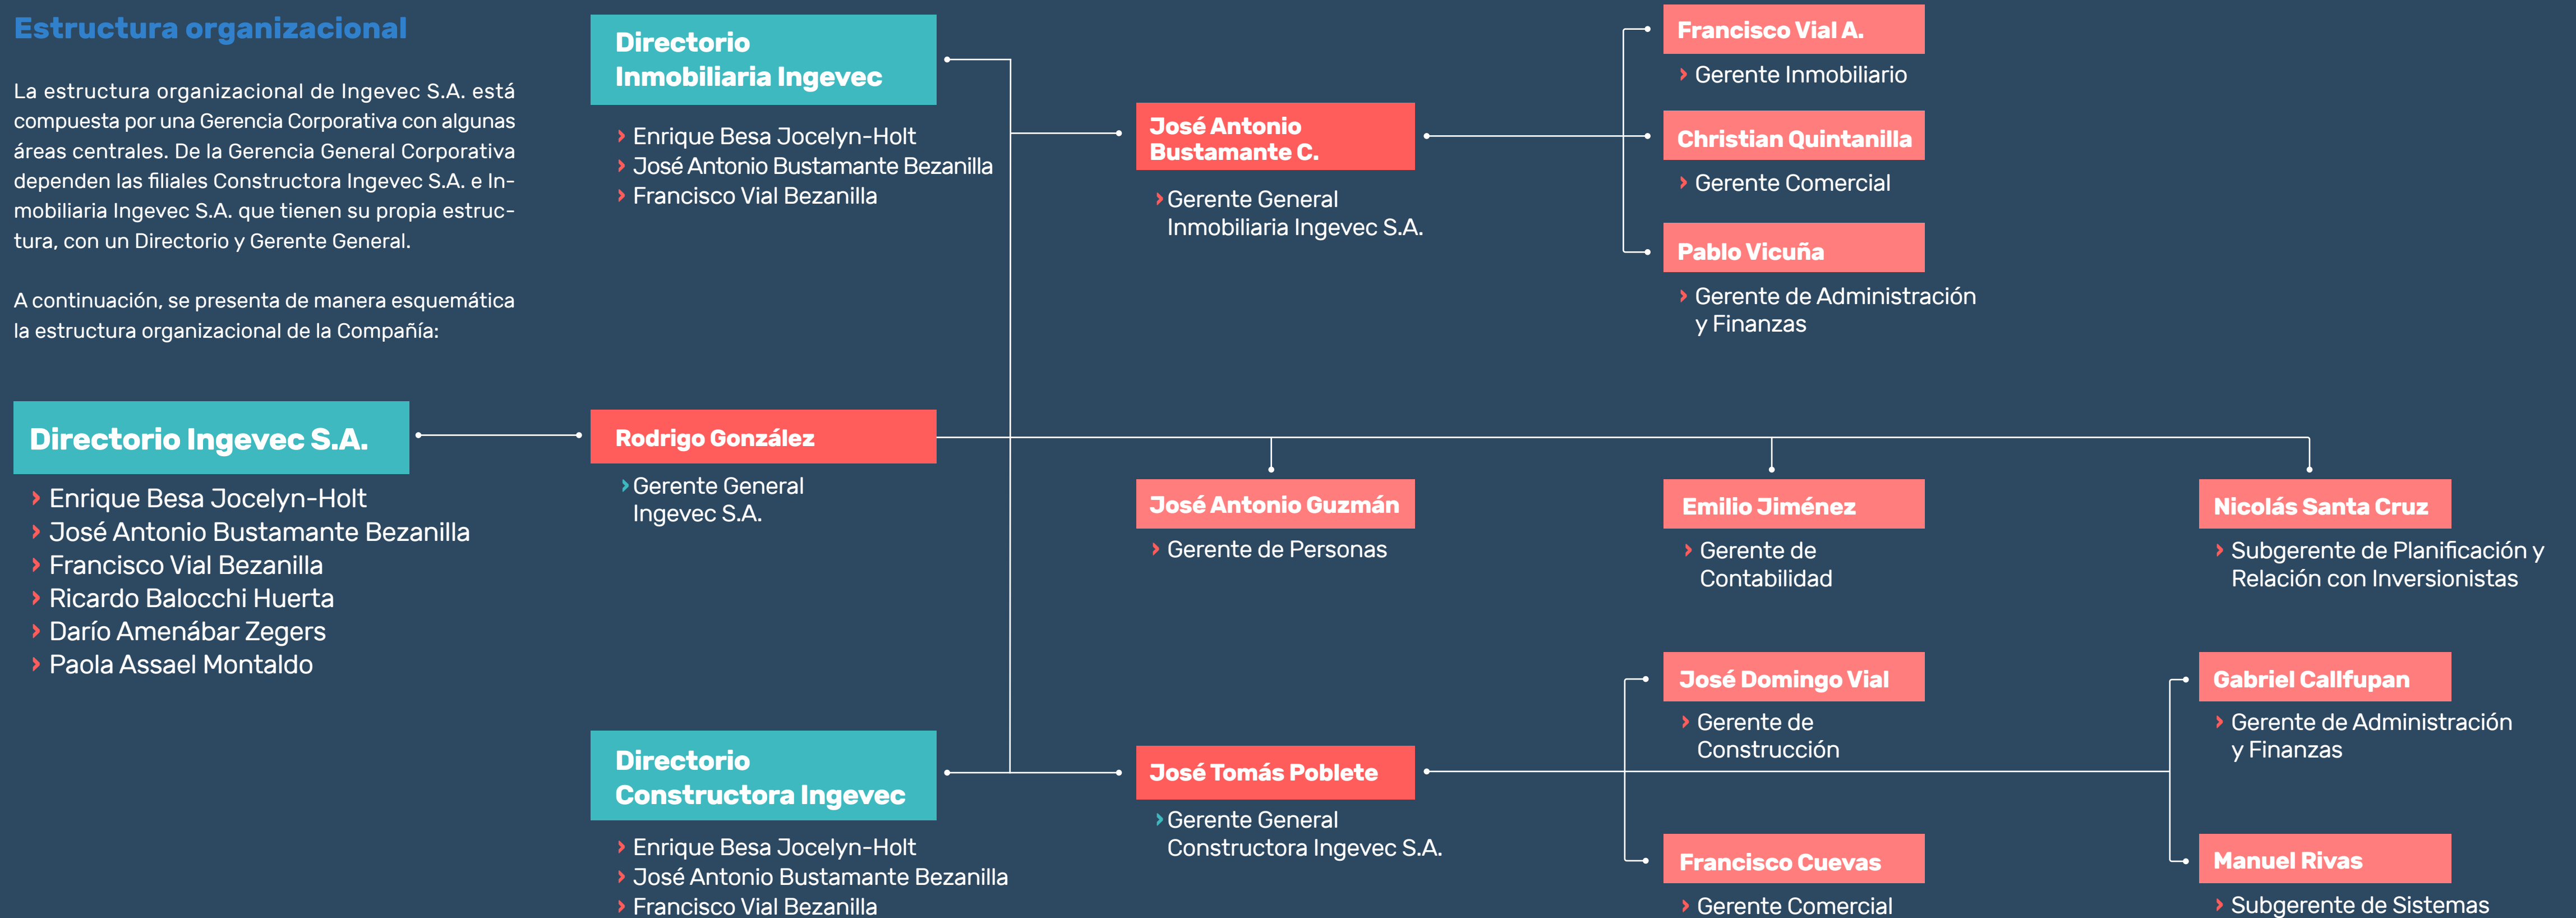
Estructura organizacional

La estructura organizacional de Ingevec S.A. está compuesta por una Gerencia Corporativa con algunas áreas centrales. De la Gerencia General Corporativa dependen las filiales Constructora Ingevec S.A. e Inmobiliaria Ingevec S.A. que tienen su propia estructura, con un Directorio y Gerente General.

A continuación, se presenta de manera esquemática la estructura organizacional de la Compañía:

Directorio Ingevec S.A.
› Enrique Besa Jocelyn-Holt
› José Antonio Bustamante Bezanilla
› Francisco Vial Bezanilla
› Ricardo Balocchi Huerta
› Darío Amenábar Zegers
› Paola Assael Montaldo

Directorio Inmobiliaria Ingevec
› Enrique Besa Jocelyn-Holt
› José Antonio Bustamante Bezanilla
› Francisco Vial Bezanilla

Rodrigo González
› Gerente General Ingevec S.A.

Directorio Constructora Ingevec
› Enrique Besa Jocelyn-Holt
› José Antonio Bustamante Bezanilla
› Francisco Vial Bezanilla

José Antonio Bustamante C.
› Gerente General Inmobiliaria Ingevec S.A.

Francisco Vial A.
› Gerente Inmobiliario

Christian Quintanilla
› Gerente Comercial

Pablo Vicuña
› Gerente de Administración y Finanzas

José Antonio Guzmán
› Gerente de Personas

Emilio Jiménez
› Gerente de Contabilidad

Nicolás Santa Cruz
› Subgerente de Planificación y Relación con Inversionistas

José Tomás Poblete
› Gerente General Constructora Ingevec S.A.

José Domingo Vial
› Gerente de Construcción

Francisco Cuevas
› Gerente Comercial

Gabriel Callfupan
› Gerente de Administración y Finanzas

Manuel Rivas
› Subgerente de Sistemas